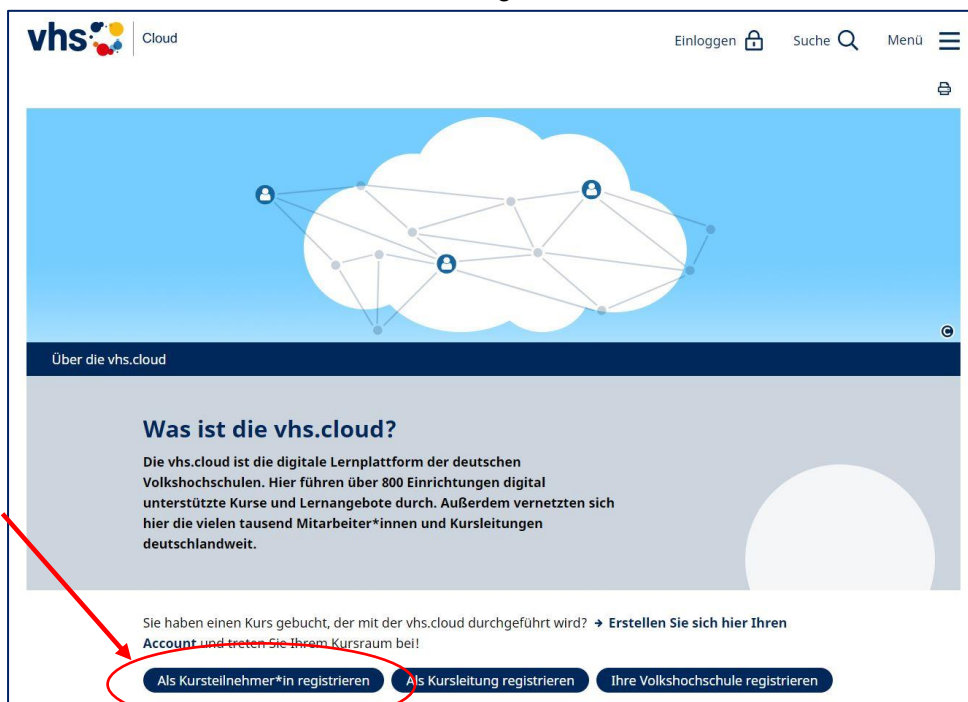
vhs Cloud

Einloggen Suche Menü

©

Über die vhs.cloud

Was ist die vhs.cloud?

Die vhs.cloud ist die digitale Lernplattform der deutschen Volkshochschulen. Hier führen über 800 Einrichtungen digital unterstützte Kurse und Lernangebote durch. Außerdem vernetzten sich hier die vielen tausend Mitarbeiter*innen und Kursleitungen deutschlandweit.

Sie haben einen Kurs gebucht, der mit der vhs.cloud durchgeführt wird? → Erstellen Sie sich hier Ihren Account und treten Sie Ihrem Kursraum bei!

Als Kursteilnehmer*in registrieren | Als Kursleitung registrieren | Ihre Volkshochschule registrieren